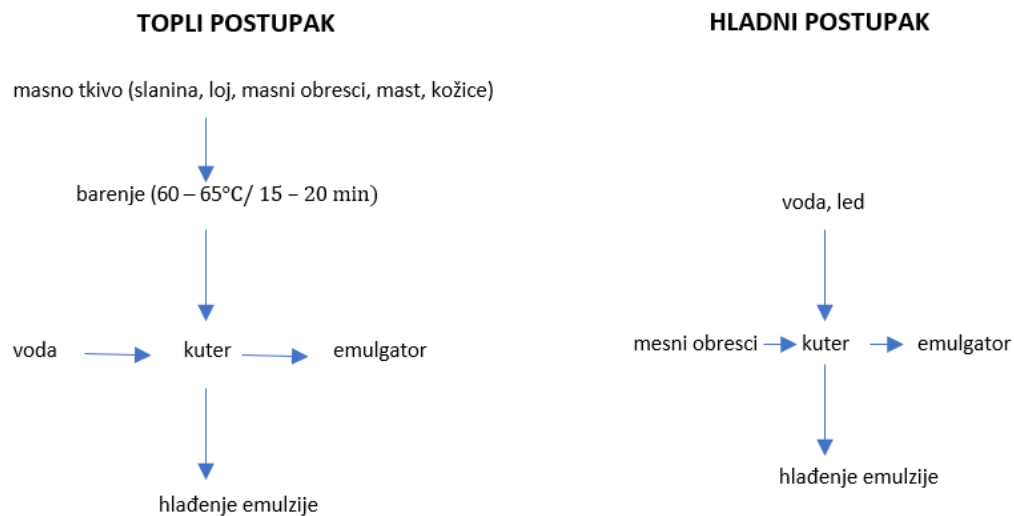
TOPLI POSTUPAK

masno tkivo (slanina, loj, masni obresci, mast, kožice)

barenje (60 – 65°C/ 15 – 20 min)

voda → kuter → emulgator

hlađenje emulzije

HLADNI POSTUPAK

voda, led

mesni obresci → kuter → emulgator

hlađenje emulzije